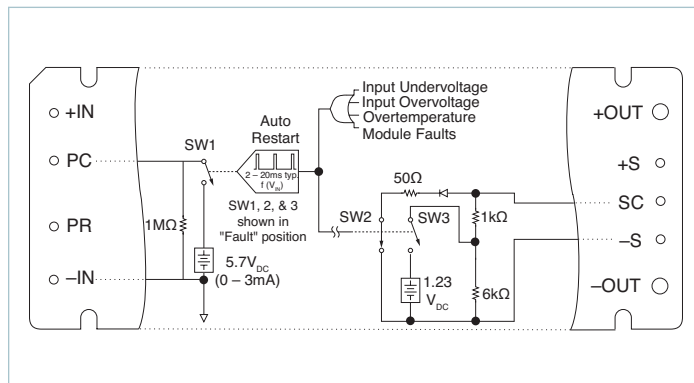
+IN

PC

PR

–IN

SW1

Auto Restart

2 – 20ms typ. f ($V_{IN}$)

SW1, 2, & 3 shown in "Fault" position

1MΩ

5.7$V_{DC}$ (0 – 3mA)

Input Undervoltage
Input Overvoltage
Overtemperature
Module Faults

50Ω

SW2

SW3

1kΩ

1.23 $V_{DC}$

6kΩ

+OUT

+S

SC

–S

–OUT